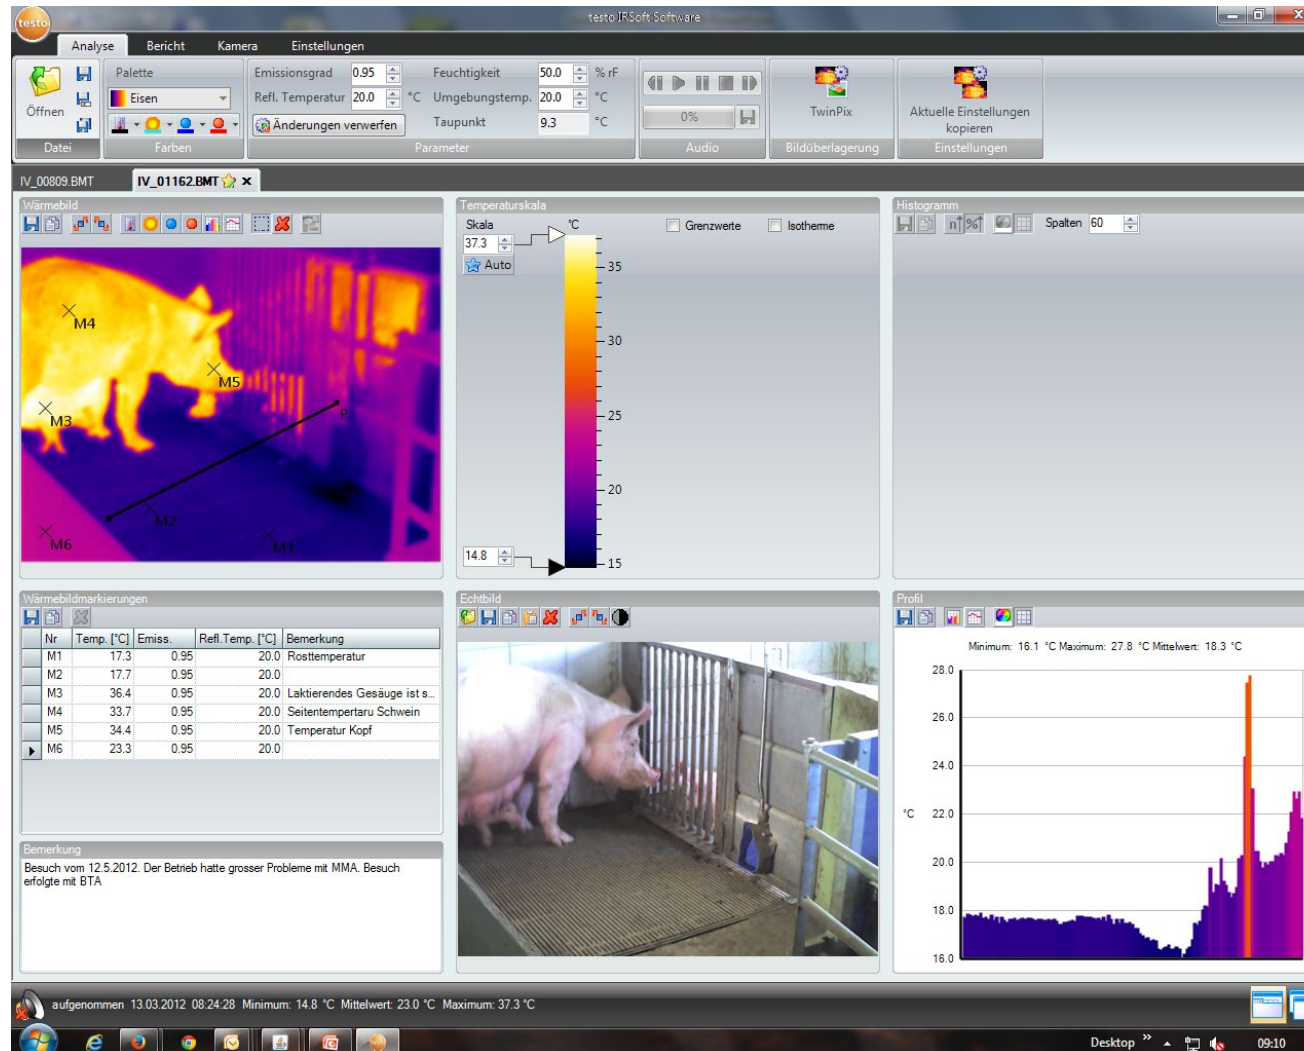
testo IRSoft Software

testo

Analyse Bericht Kamera Einstellungen

Öffnen
Datei

Palette
Eisen
Farben

Emissionsgrad 0.95
Refl. Temperatur 20.0 °C
Änderungen verwerfen
Feuchtigkeit 50.0 % rF
Umgebungstemp. 20.0 °C
Taupunkt 9.3 °C
Parameter

0%
Audio

TwinPix
Bildüberlagerung

Aktuelle Einstellungen kopieren
Einstellungen

IV_00809.BMT IV_01162.BMT ×

Wärmebild

M4
M5
M3
P
M2
M6
M1

Temperaturskala
Skala
°C
37.3
Auto
35
30
25
20
15
14.8
Grenzwerte
Isotherme

Histogramm
Spalten 60

Wärmebildmarkierungen

| Nr | Temp. [°C] | Emiss. | Refl.Temp. [°C] | Bemerkung |
|---|---|---|---|---|
| M1 | 17.3 | 0.95 | 20.0 | Rosttemperatur |
| M2 | 17.7 | 0.95 | 20.0 | |
| M3 | 36.4 | 0.95 | 20.0 | Laktierendes Gesäuge ist s.. |
| M4 | 33.7 | 0.95 | 20.0 | Seitentempertaru Schwein |
| M5 | 34.4 | 0.95 | 20.0 | Temperatur Kopf |
| M6 | 23.3 | 0.95 | 20.0 | |

Bemerkung
Besuch vom 12.5.2012. Der Betrieb hatte grosser Probleme mit MMA. Besuch erfolgte mit BTA

Echtbild

Profil
Minimum: 16.1 °C Maximum: 27.8 °C Mittelwert: 18.3 °C
28.0
26.0
24.0
°C 22.0
20.0
18.0
16.0

aufgenommen 13.03.2012 08:24:28 Minimum: 14.8 °C Mittelwert: 23.0 °C Maximum: 37.3 °C

Desktop 09:10